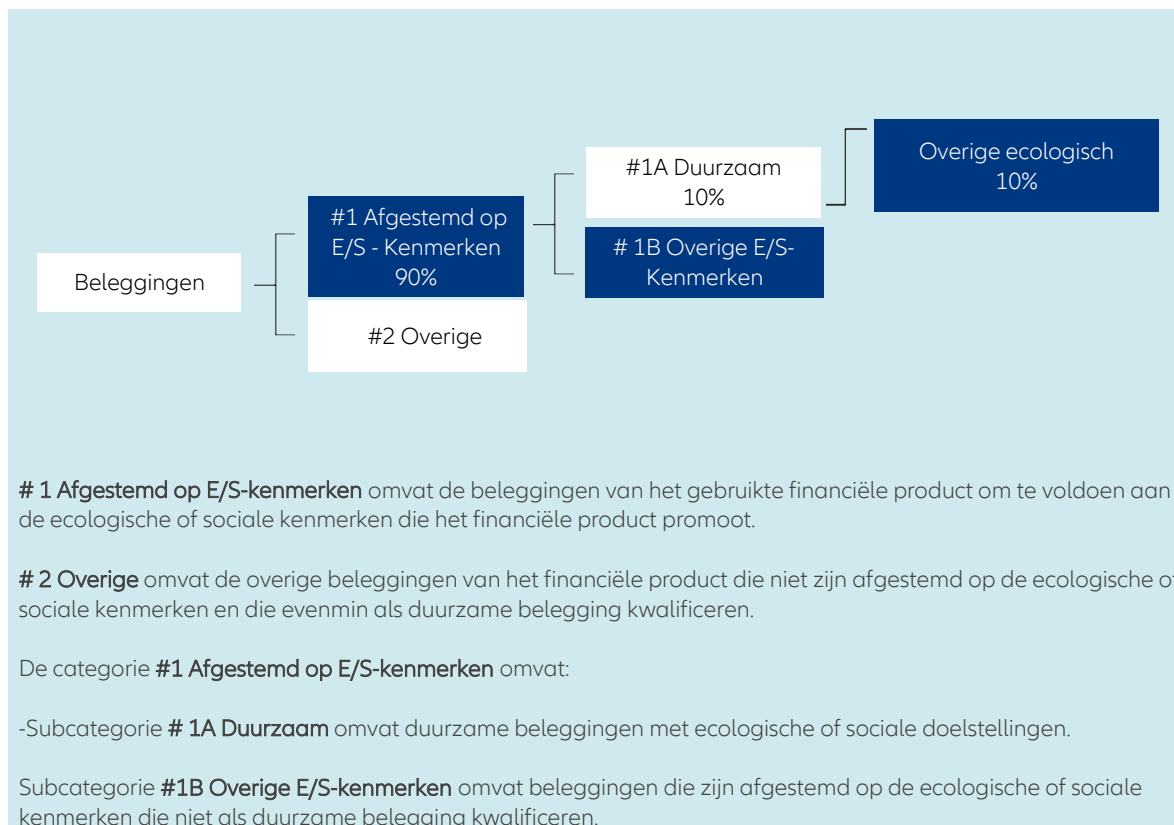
Beleggingen

#1 Afgestemd op E/S - Kenmerken 90%

#2 Overige

#1A Duurzaam 10%

# 1B Overige E/S-Kenmerken

Overige ecologisch 10%

# 1 Afgestemd op E/S-kenmerken omvat de beleggingen van het gebruikte financiële product om te voldoen aan de ecologische of sociale kenmerken die het financiële product promoot.

# 2 Overige omvat de overige beleggingen van het financiële product die niet zijn afgestemd op de ecologische o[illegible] sociale kenmerken en die evenmin als duurzame belegging kwalificeren.

De categorie #1 Afgestemd op E/S-kenmerken omvat:

-Subcategorie # 1A Duurzaam omvat duurzame beleggingen met ecologische of sociale doelstellingen.

Subcategorie #1B Overige E/S-kenmerken omvat beleggingen die zijn afgestemd op de ecologische of sociale kenmerken die niet als duurzame belegging kwalificeren.